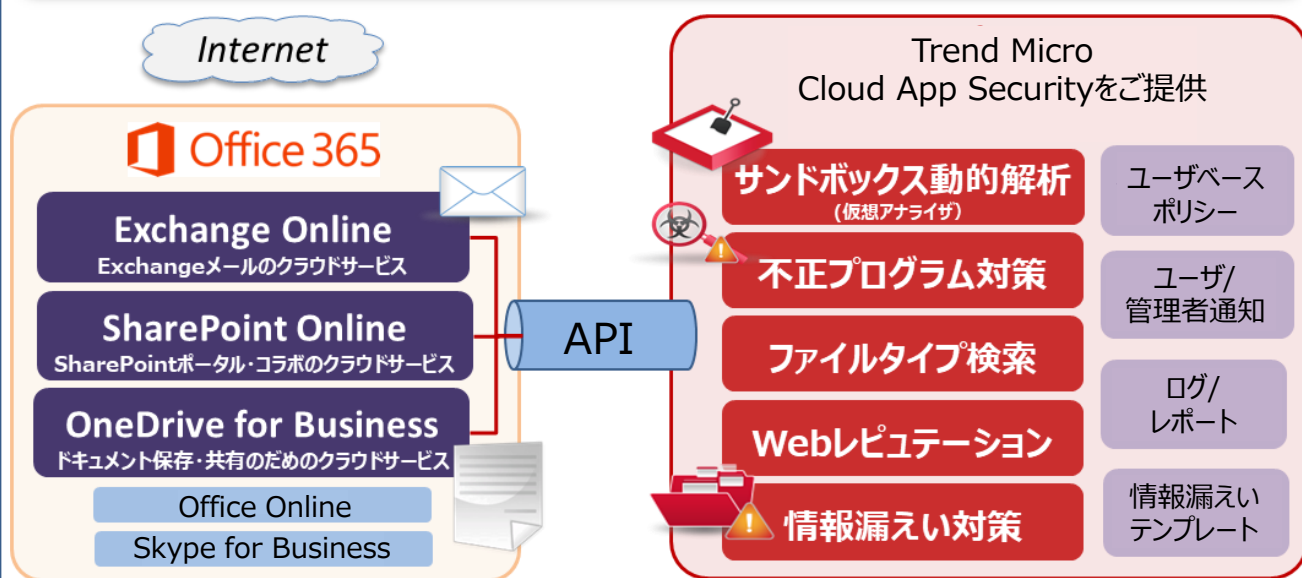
Internet

Office 365

Exchange Online
Exchangeメールのクラウドサービス

SharePoint Online
SharePointポータル・コラボのクラウドサービス

OneDrive for Business
ドキュメント保存・共有のためのクラウドサービス

Office Online

Skype for Business

API

Trend Micro
Cloud App Securityをご提供

サンドボックス動的解析
（仮想アナライザ）

不正プログラム対策

ファイルタイプ検索

Webレピュテーション

情報漏えい対策

ユーザベース
ポリシー

ユーザ/
管理者通知

ログ/
レポート

情報漏えい
テンプレート